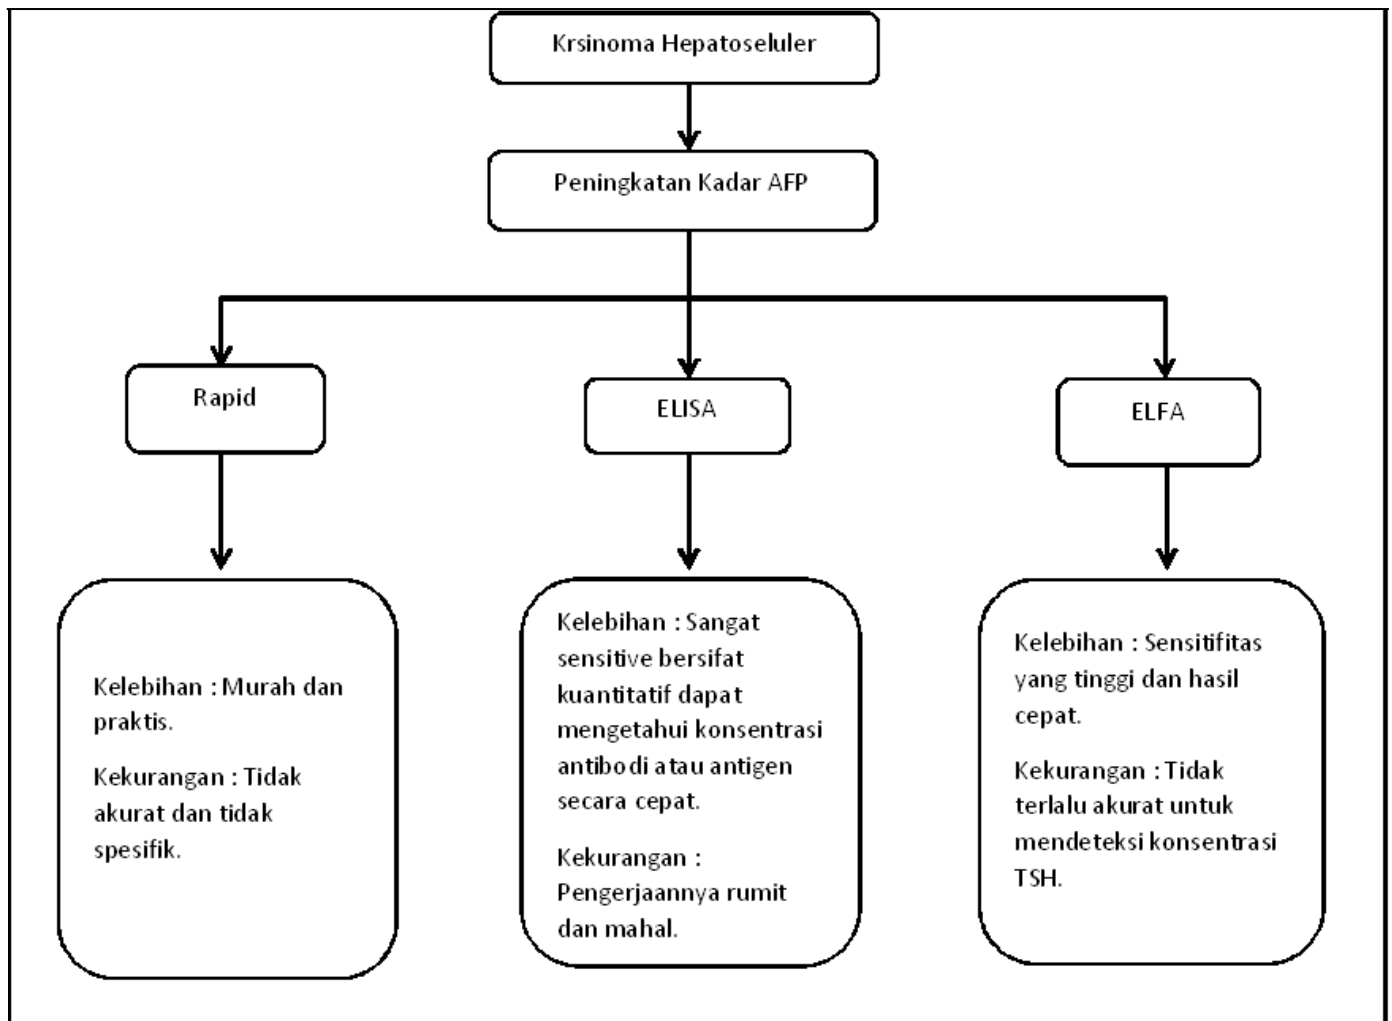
Krsinoma Hepatoseluler

Peningkatan Kadar AFP

Rapid

ELISA

ELFA

Kelebihan : Murah dan praktis.

Kekurangan : Tidak akurat dan tidak spesifik.

Kelebihan : Sangat sensitive bersifat kuantitatif dapat mengetahui konsentrasi antibodi atau antigen secara cepat.

Kekurangan : Pengerjaannya rumit dan mahal.

Kelebihan : Sensitifitas yang tinggi dan hasil cepat.

Kekurangan : Tidak terlalu akurat untuk mendeteksi konsentrasi TSH.